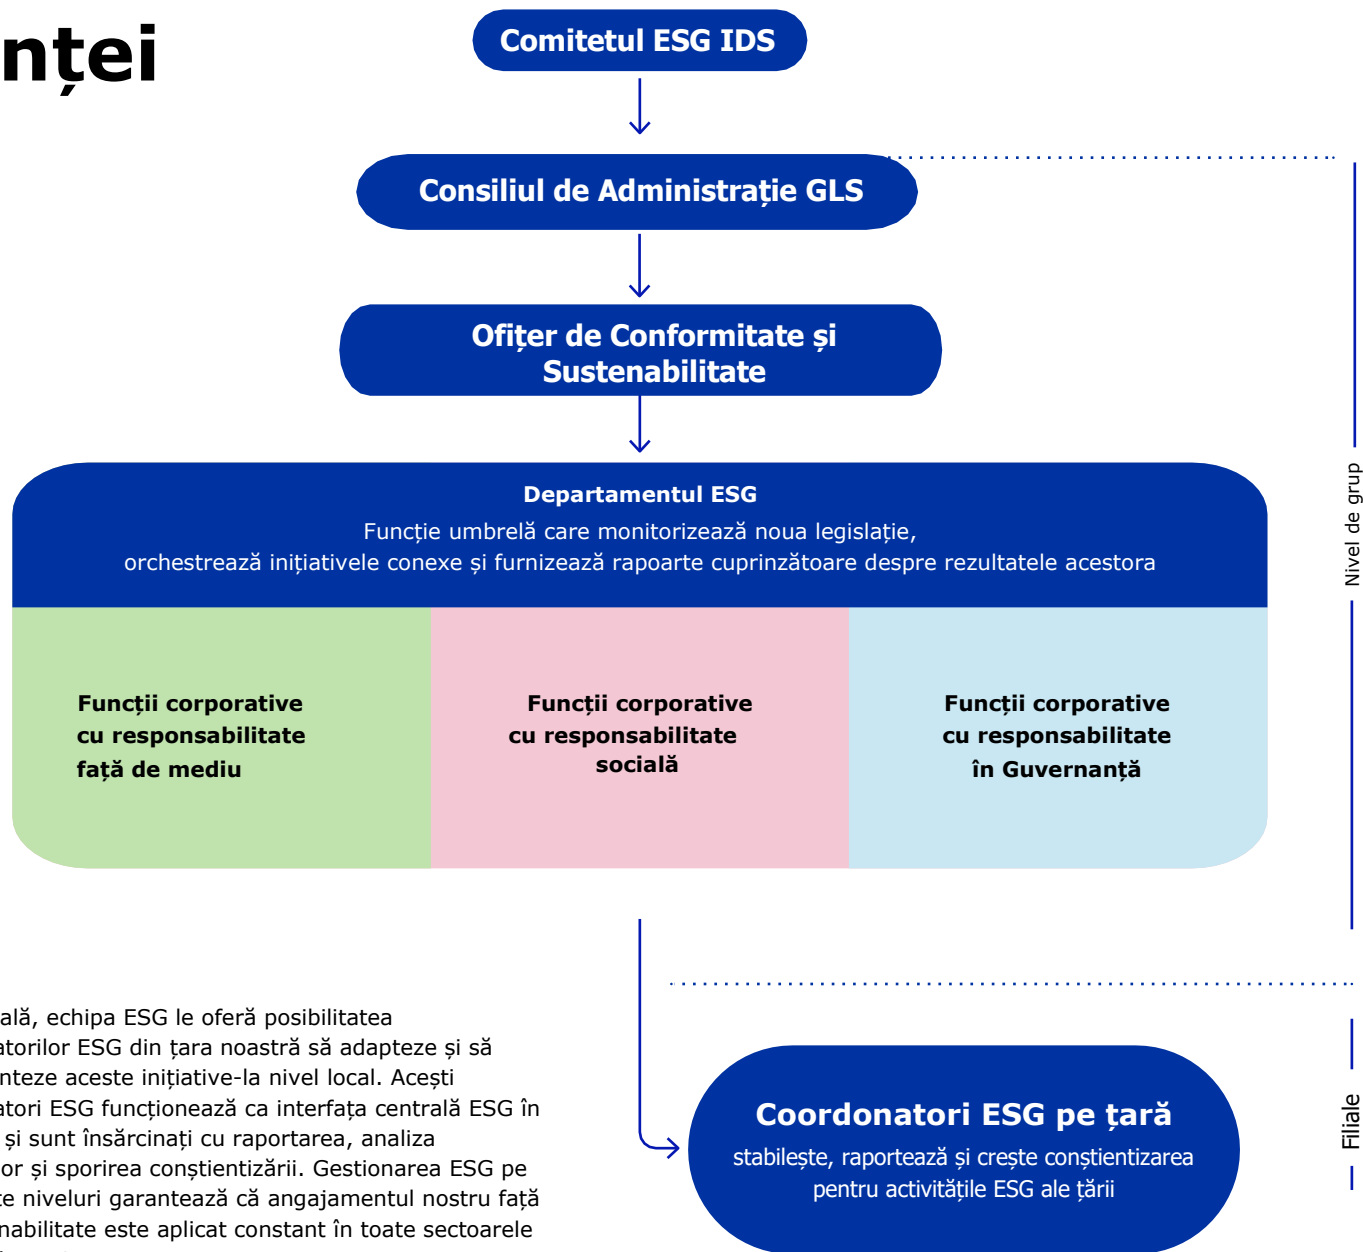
nței

Comitetul ESG IDS

Consiliul de Administrație GLS

Ofițer de Conformitate și Sustenabilitate

Departamentul ESG
Funcție umbrelă care monitorizează noua legislație, orchestrează inițiativele conexe și furnizează rapoarte cuprinzătoare despre rezultatele acestora

Funcții corporative cu responsabilitate față de mediu

Funcții corporative cu responsabilitate socială

Funcții corporative cu responsabilitate în Guvernanță

Nivel de grup

ală, echipa ESG le oferă posibilitatea atorilor ESG din țara noastră să adapteze și să nteze aceste inițiative-la nivel local. Acești atori ESG funcționează ca interfața centrală ESG în și sunt însărcinați cu raportarea, analiza or și sporirea conștientizării. Gestionarea ESG pe te niveluri garantează că angajamentul nostru față nabilitate este aplicat constant în toate sectoarele

Coordonatori ESG pe țară
stabilește, raportează și crește conștientizarea pentru activitățile ESG ale țării

Filiale